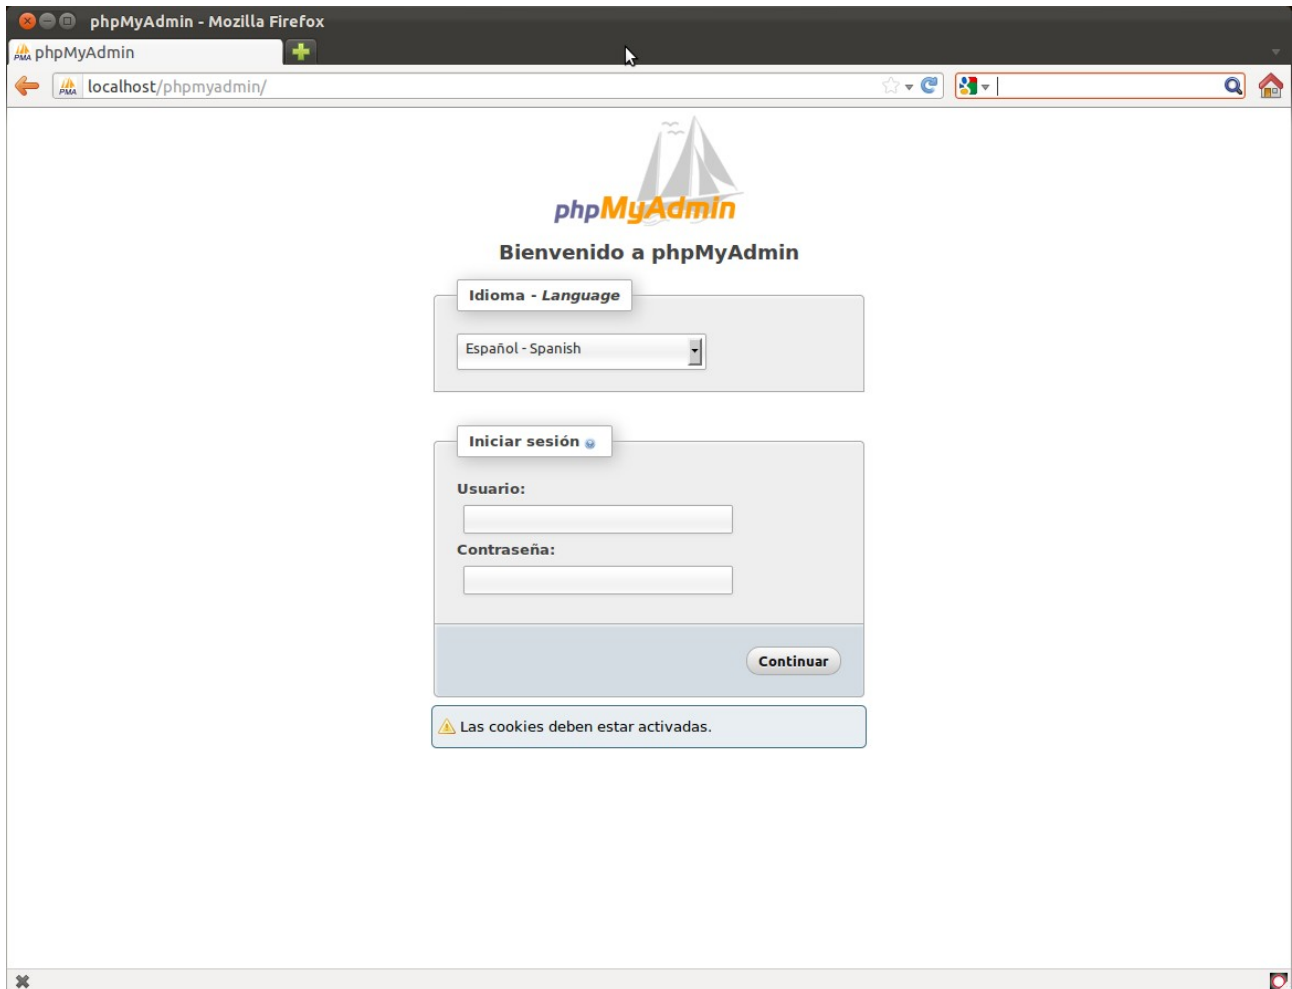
phpMyAdmin - Mozilla Firefox

phpMyAdmin

localhost/phpmyadmin/

phpMyAdmin

Bienvenido a phpMyAdmin

Idioma - *Language*

Español - Spanish

Iniciar sesión

Usuario:

Contraseña:

Continuar

Las cookies deben estar activadas.